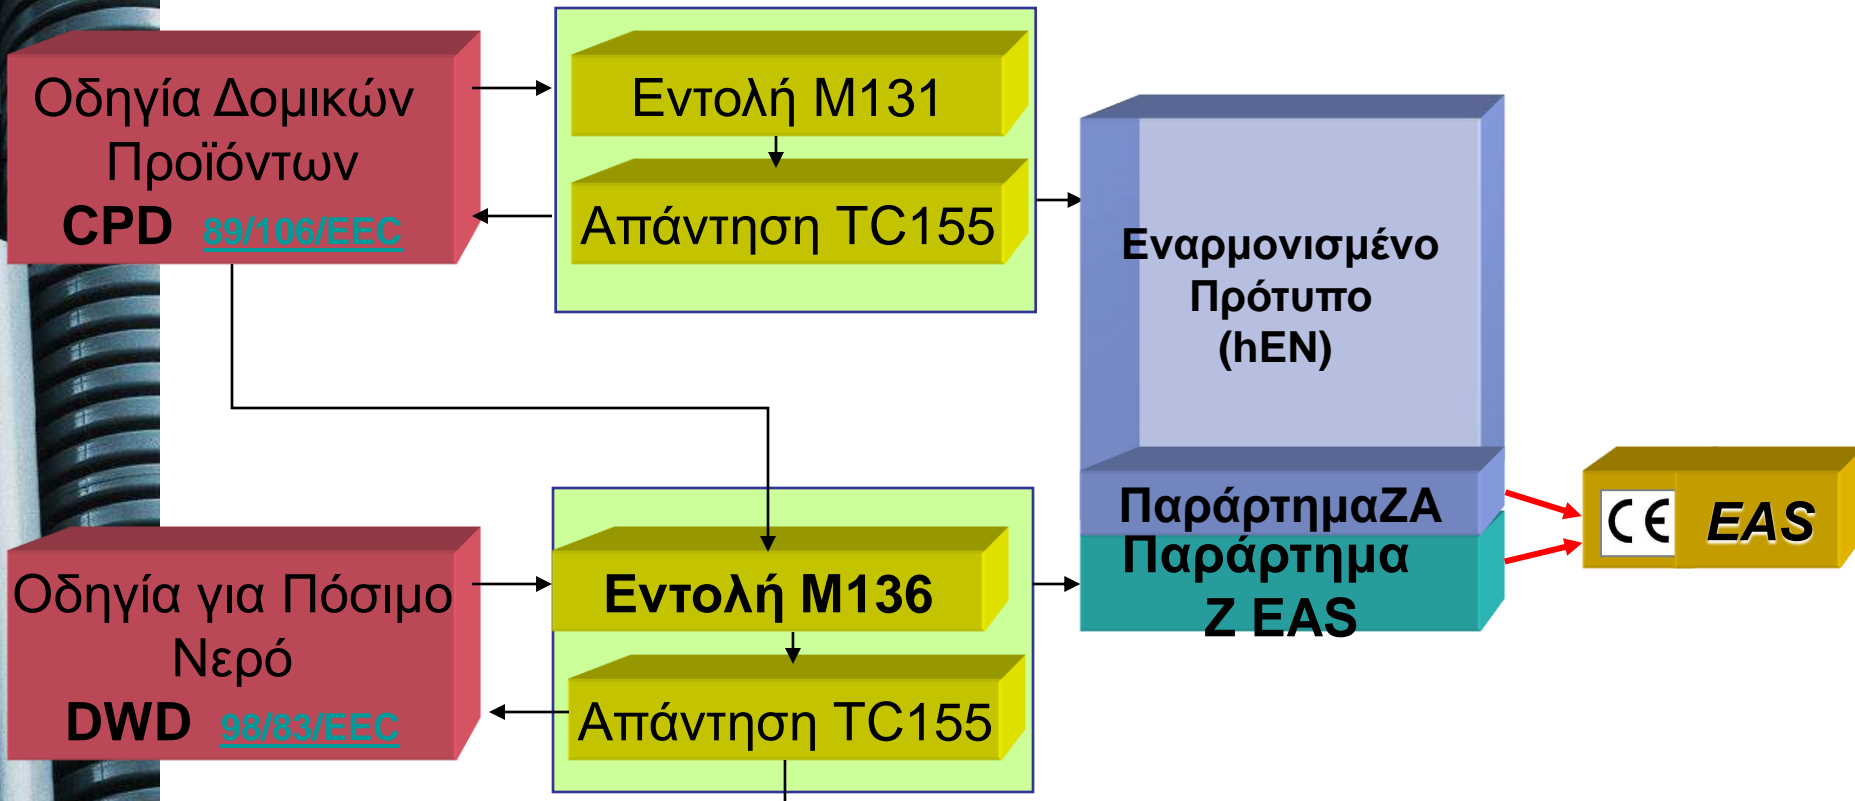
Οδηγία Δομικών Προϊόντων
CPD 89/106/EEC

Εντολή M131

Απάντηση TC155

Εναρμονισμένο Πρότυπο (hEN)

ΠαράρτημαZA

Παράρτημα Z EAS

CE EAS

Οδηγία για Πόσιμο Νερό
DWD 98/83/EEC

Εντολή M136

Απάντηση TC155